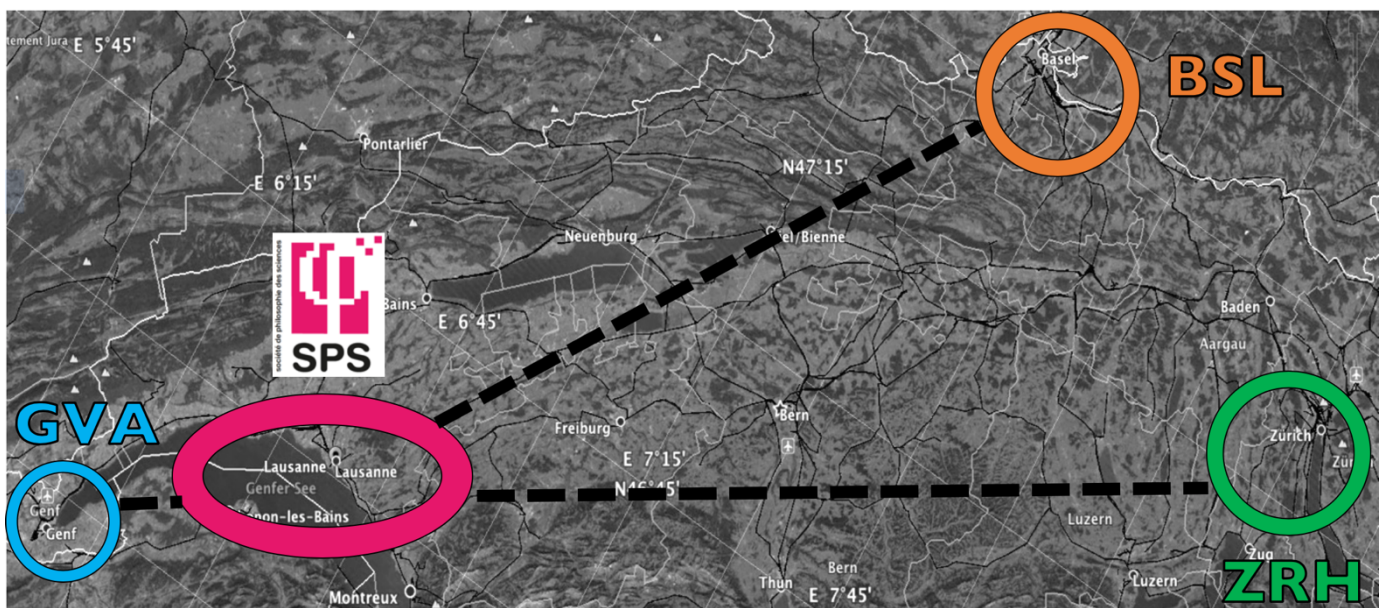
tement Jura E 5°45'

Basel

BSL

Pontarlier

E 6°15'

N47°15'

Neuenburg

el/Bienne

société de philosophie des sciences

SPS

Bains

E 6°45'

Baden

Aargau

GVA

Bern

Freiburg

Zürich

Zür

Lausanne

Lausanne

Genfer See

E 7°15'

N46°45'

Genf

Genf

onon-les-Bains

Luzern

Bern

Zug

Thun

Luzern

Montreux

E 7°45'

ZRH